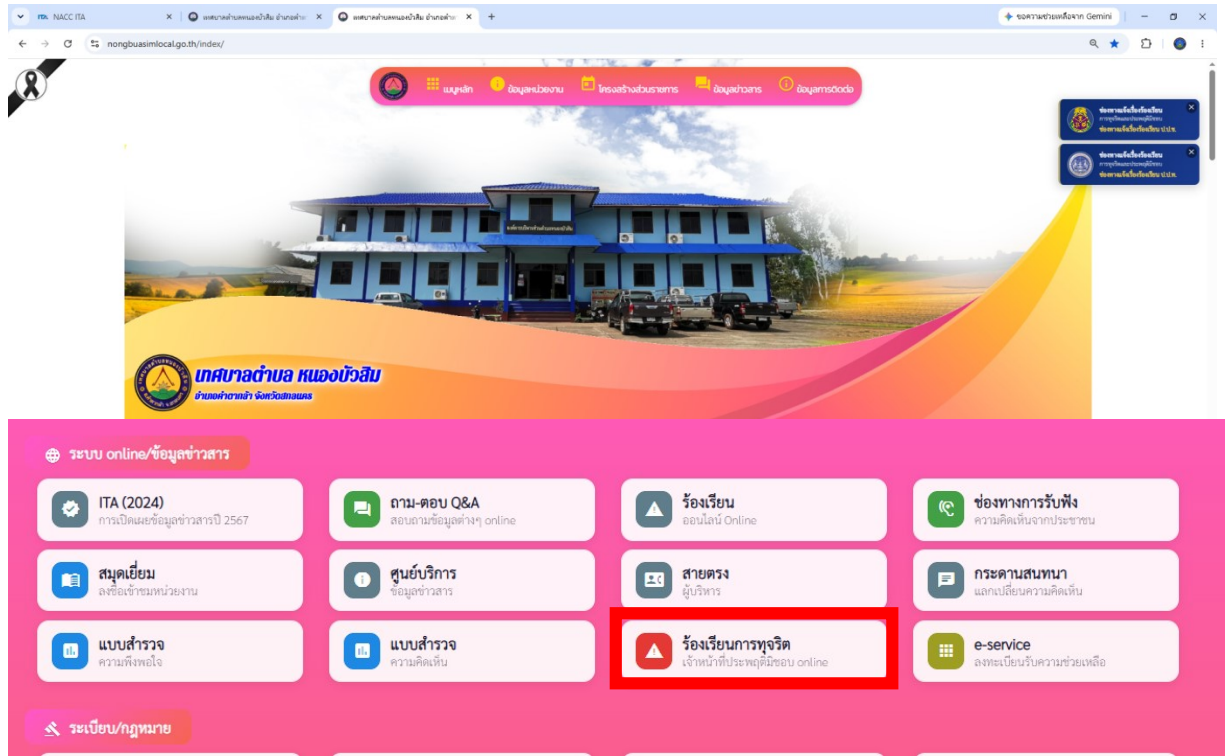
NACC ITA
เทศบาลตำบลหนองบัวสิม อำเภอคำ
เทศบาลตำบลหนองบัวสิม อำเภอคำ
ขอความช่วยเหลือจาก Gemini
nongbuasimlocal.go.th/index/

เมนูหลัก
ข้อมูลหน่วยงาน
โครงสร้างส่วนราชการ
ข้อมูลข่าวสาร
ข้อมูลการติดต่อ

ช่องทางแจ้งเรื่องร้องเรียน
ช่องทางแจ้งเรื่องร้องเรียน ป.ป.ช.
ช่องทางแจ้งเรื่องร้องเรียน
ช่องทางแจ้งเรื่องร้องเรียน ป.ป.ช.

เทศบาลตำบล หนองบัวสิม
อำเภอคำตากล้า จังหวัดสกลนคร

ระบบ online/ข้อมูลข่าวสาร

ITA (2024)
การเปิดเผยข้อมูลข่าวสารปี 2567

ถาม-ตอบ Q&A
สอบถามข้อมูลต่างๆ online

ร้องเรียน
ออนไลน์ Online

ช่องทางการรับฟัง
ความคิดเห็นจากประชาชน

สมุดเยี่ยม
ลงชื่อเข้าชมหน่วยงาน

ศูนย์บริการ
ข้อมูลข่าวสาร

สายตรง
ผู้บริหาร

กระดานสนทนา
แลกเปลี่ยนความคิดเห็น

แบบสำรวจ
ความพึงพอใจ

แบบสำรวจ
ความคิดเห็น

ร้องเรียนการทุจริต
เจ้าหน้าที่ประพฤติมิชอบ online

e-service
ลงทะเบียนรับความช่วยเหลือ

ระเบียบ/กฎหมาย